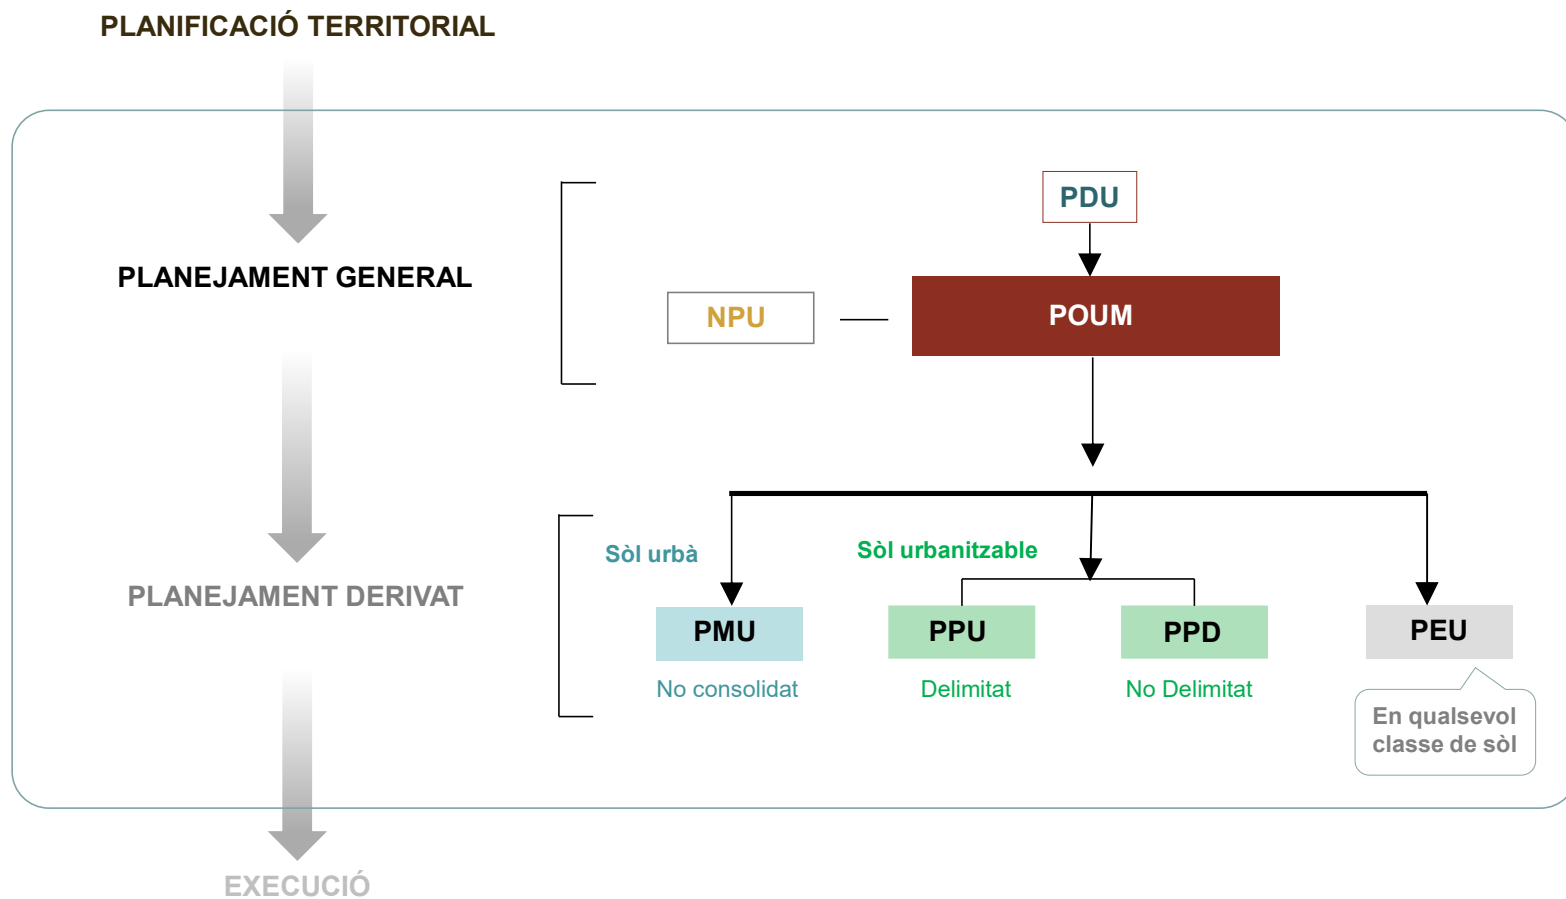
PLANIFICACIÓ TERRITORIAL

PLANEJAMENT GENERAL

PDU

NPU

POUM

PLANEJAMENT DERIVAT

Sòl urbà

Sòl urbanitzable

PMU

No consolidat

PPU

Delimitat

PPD

No Delimitat

PEU

En qualsevol classe de sòl

EXECUCIÓ